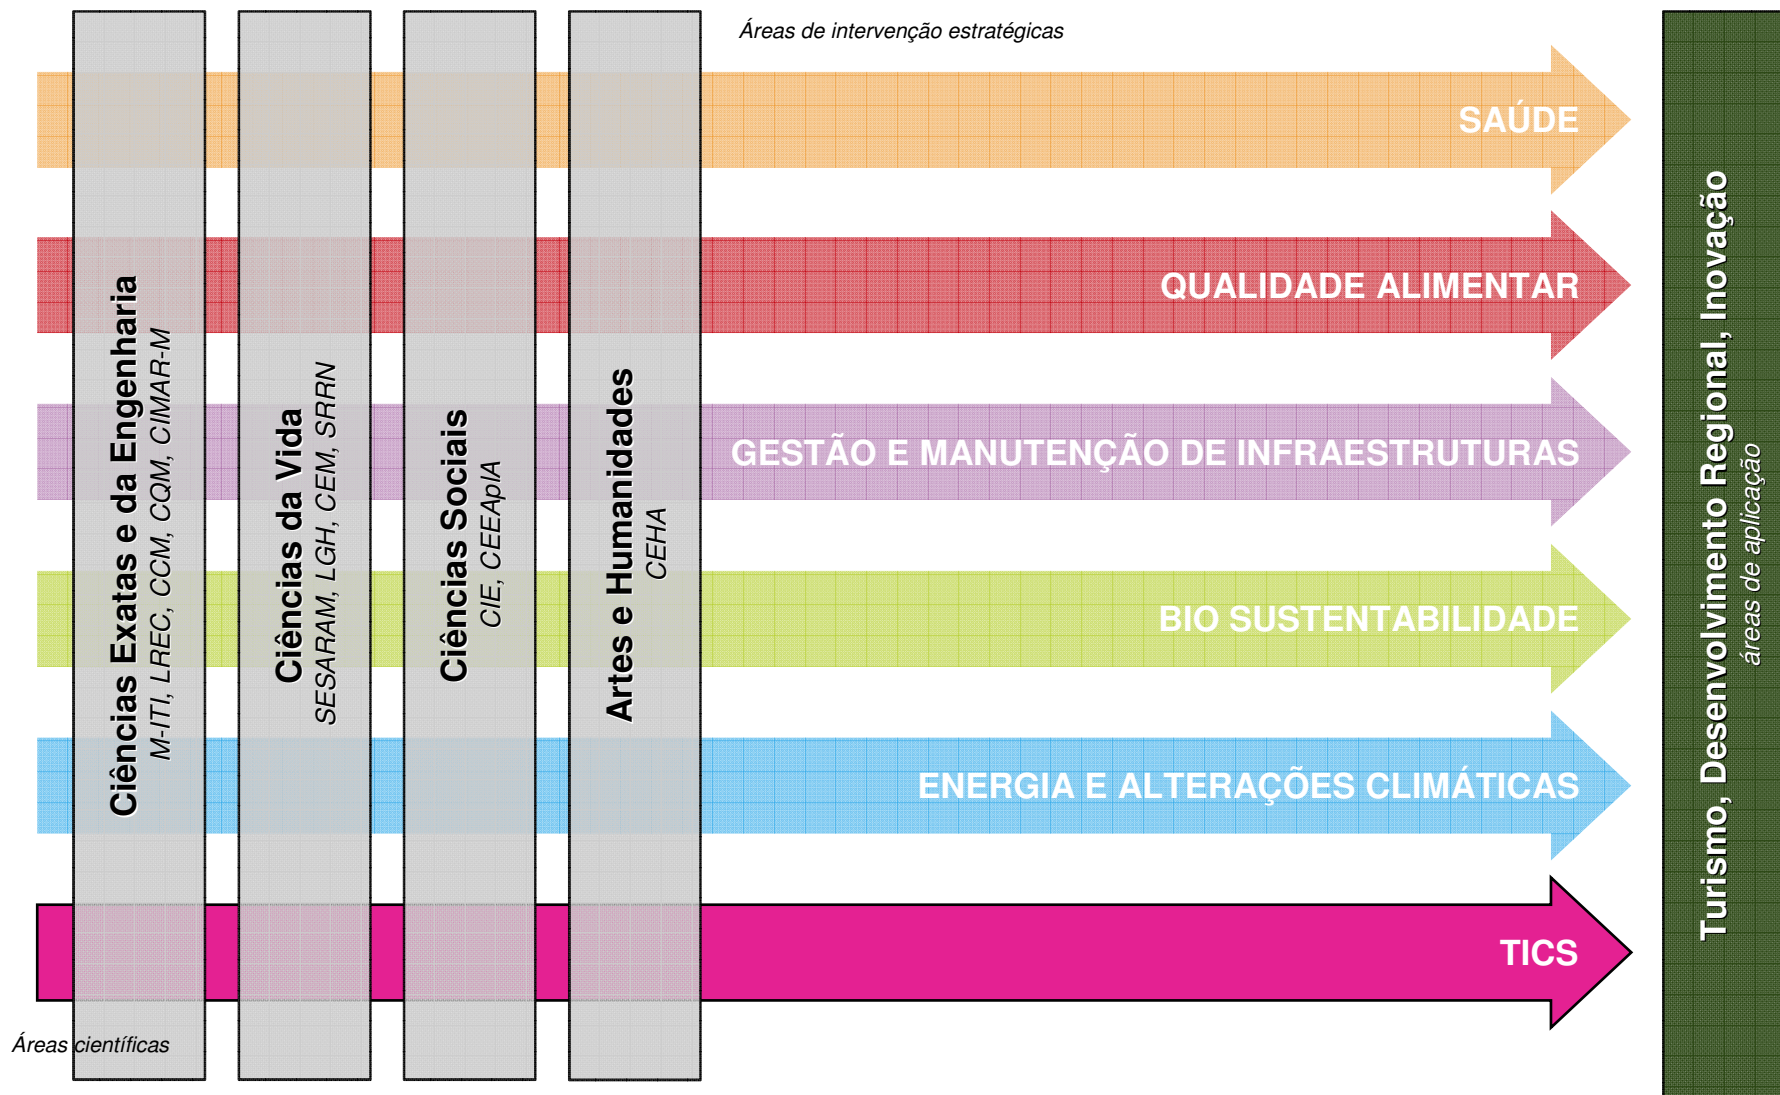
Áreas de intervenção estratégicas

SAÚDE

QUALIDADE ALIMENTAR

GESTÃO E MANUTENÇÃO DE INFRAESTRUTURAS

BIO SUSTENTABILIDADE

ENERGIA E ALTERAÇÕES CLIMÁTICAS

TICS

Ciências Exatas e da Engenharia
M-ITI, LREC, CCM, CQM, CIMAR-M

Ciências da Vida
SESARAM, LGH, CEM, SRRN

Ciências Sociais
CIE, CEEApIA

Artes e Humanidades
CEHA

Áreas científicas

Turismo, Desenvolvimento Regional, Inovação
áreas de aplicação